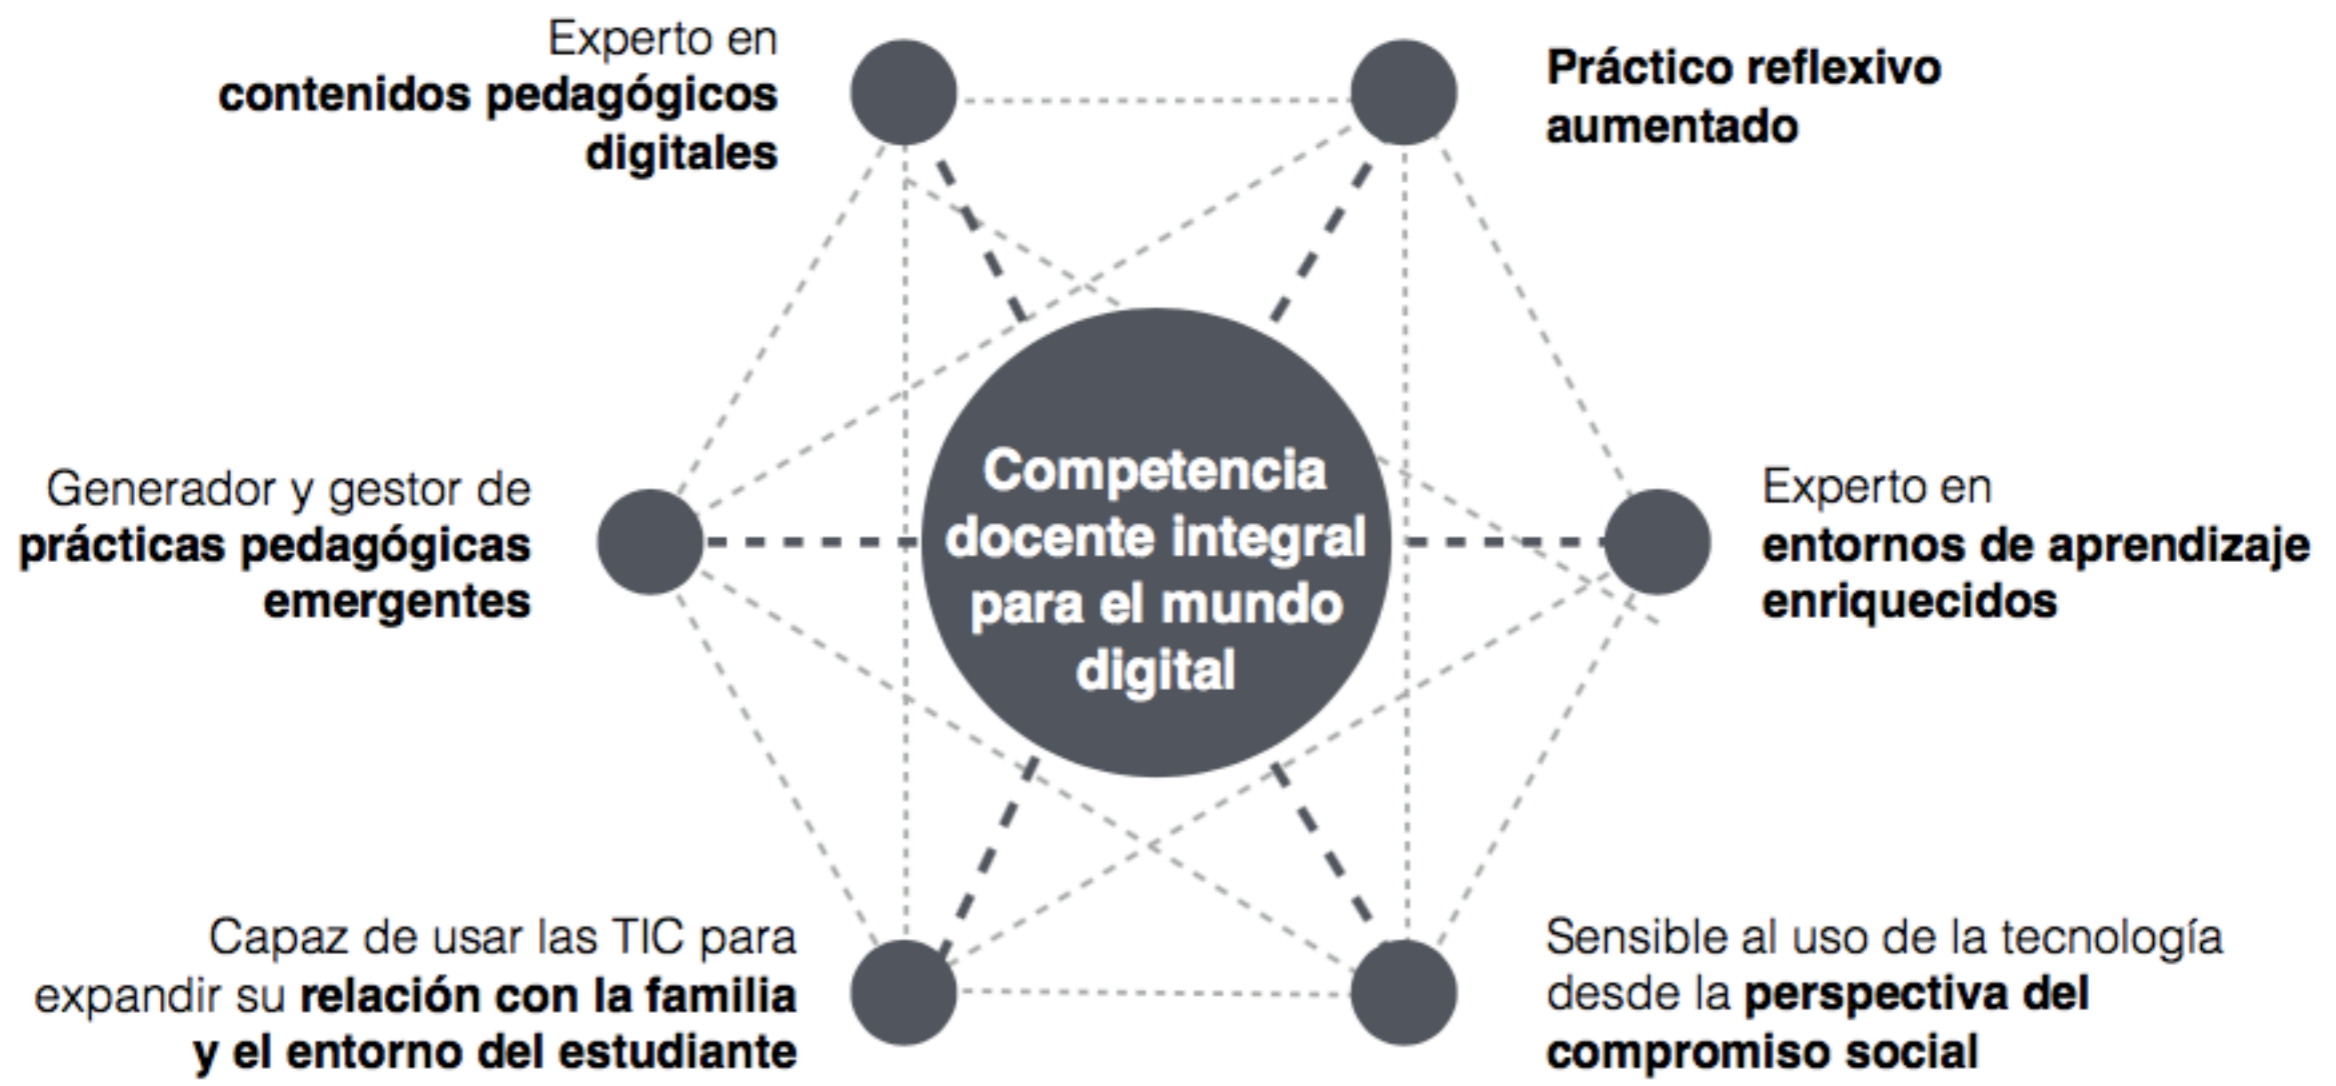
Experto en
contenidos pedagógicos digitales

Práctico reflexivo aumentado

Generador y gestor de
prácticas pedagógicas emergentes

Competencia docente integral para el mundo digital

Experto en
entornos de aprendizaje enriquecidos

Capaz de usar las TIC para expandir su relación con la familia y el entorno del estudiante

Sensible al uso de la tecnología desde la perspectiva del compromiso social